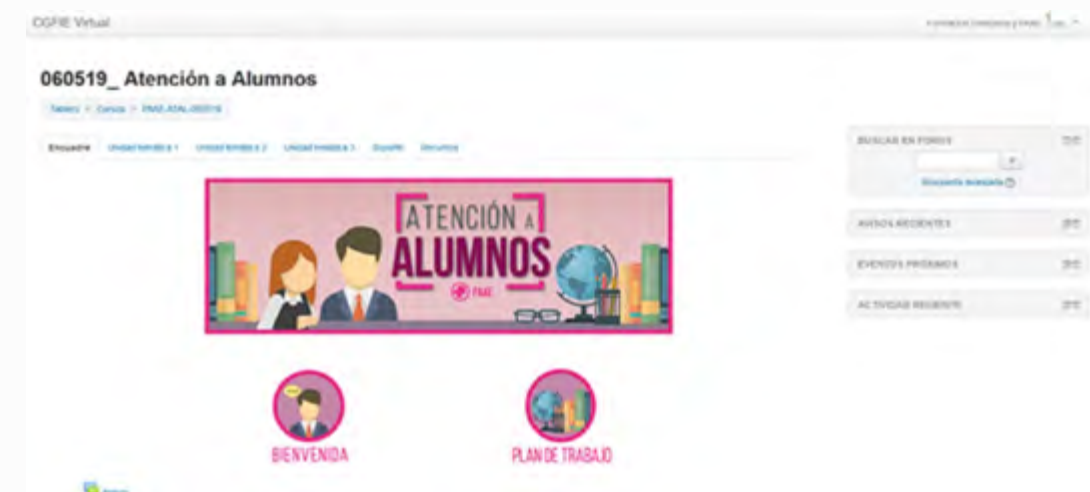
CGFIE Virtual

060519_ Atención a Alumnos

Tablero > Cursos > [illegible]

Encuadre Unidad temática 1 Unidad temática 2 Unidad temática 3 Dudario Recursos

ATENCIÓN A ALUMNOS

BIENVENIDA

PLAN DE TRABAJO

BUSCAR EN FOROS

Búsqueda avanzada

AVISOS RECIENTES

EVENTOS PRÓXIMOS

ACTIVIDAD RECIENTE